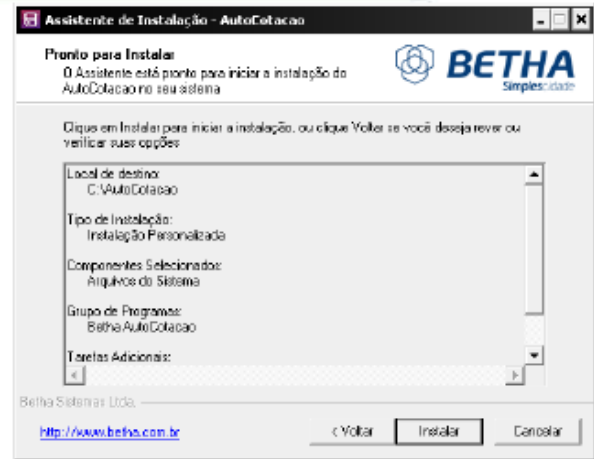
Assistente de Instalação - AutoCotacao

Pronto para Instalar
O Assistente está pronto para iniciar a instalação do AutoCotacao no seu sistema

BETHA
Simplescidade

Clique em Instalar para iniciar a instalação, ou clique Voltar se você deseja rever ou verificar suas opções

Local de destino:
C:\AutoCotacao

Tipo de Instalação:
Instalação Personalizada

Componentes Selecionados:
Arquivos do Sistema

Grupo de Programas:
Betha AutoCotacao

Tarefas Adicionais:

Betha Sistemas Ltda.

http://www.betha.com.br

< Voltar
Instalar
Cancelar